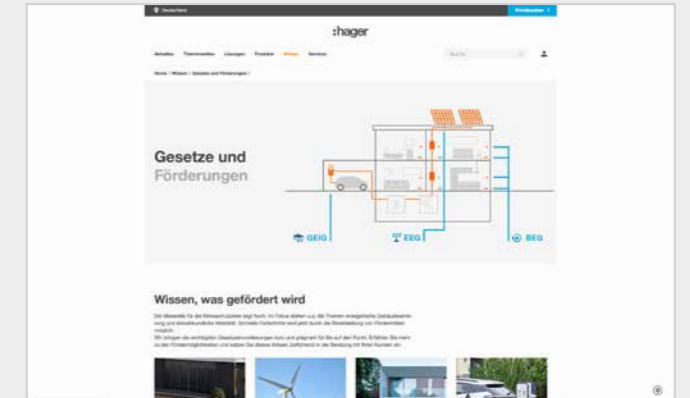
Deutschland

Privatkunden

:hager

Aktuelles Themenwelten Lösungen Produkte Wissen Services

Suche

Home / Wissen / Gesetze und Förderungen /

Gesetze und Förderungen

GEIG

EEG

BEG

Wissen, was gefördert wird

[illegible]